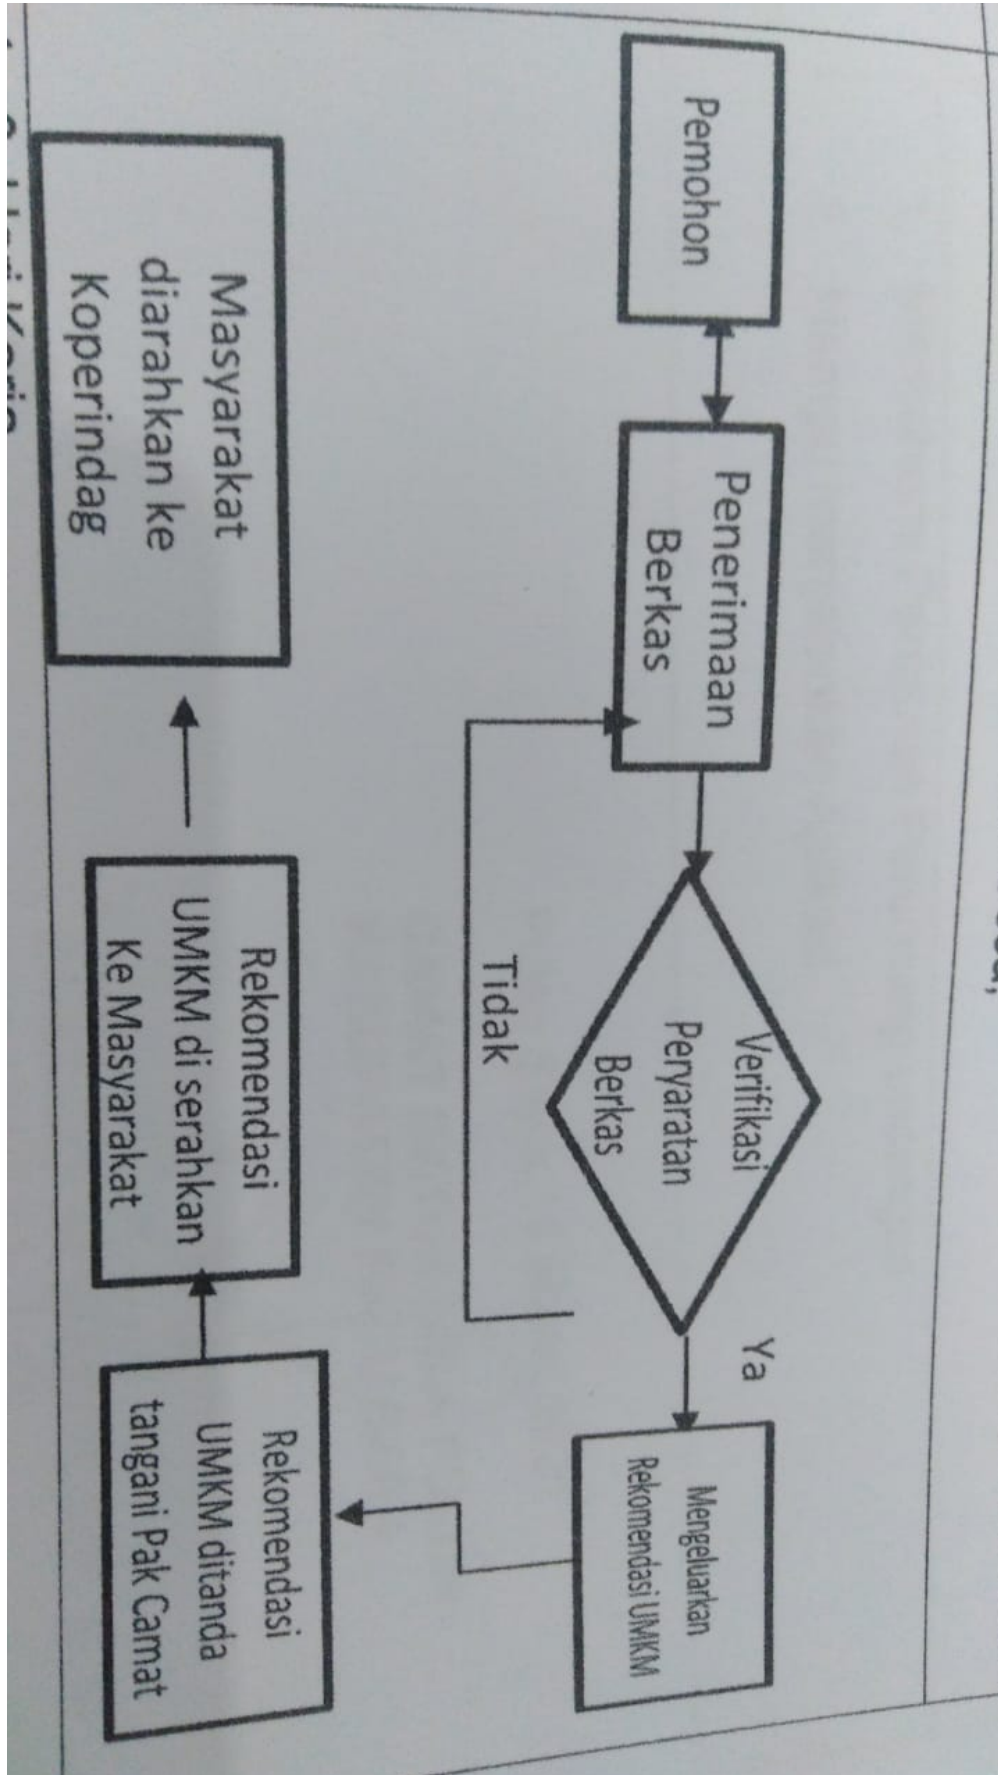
Pemohon

Penerimaan Berkas

Verifikasi Peryaratan Berkas

Tidak

Ya

Mengeluarkan Rekomendasi UMKM

Rekomendasi UMKM ditanda tangani Pak Camat

Rekomendasi UMKM di serahkan Ke Masyarakat

Masyarakat diarahkan ke Koperindag